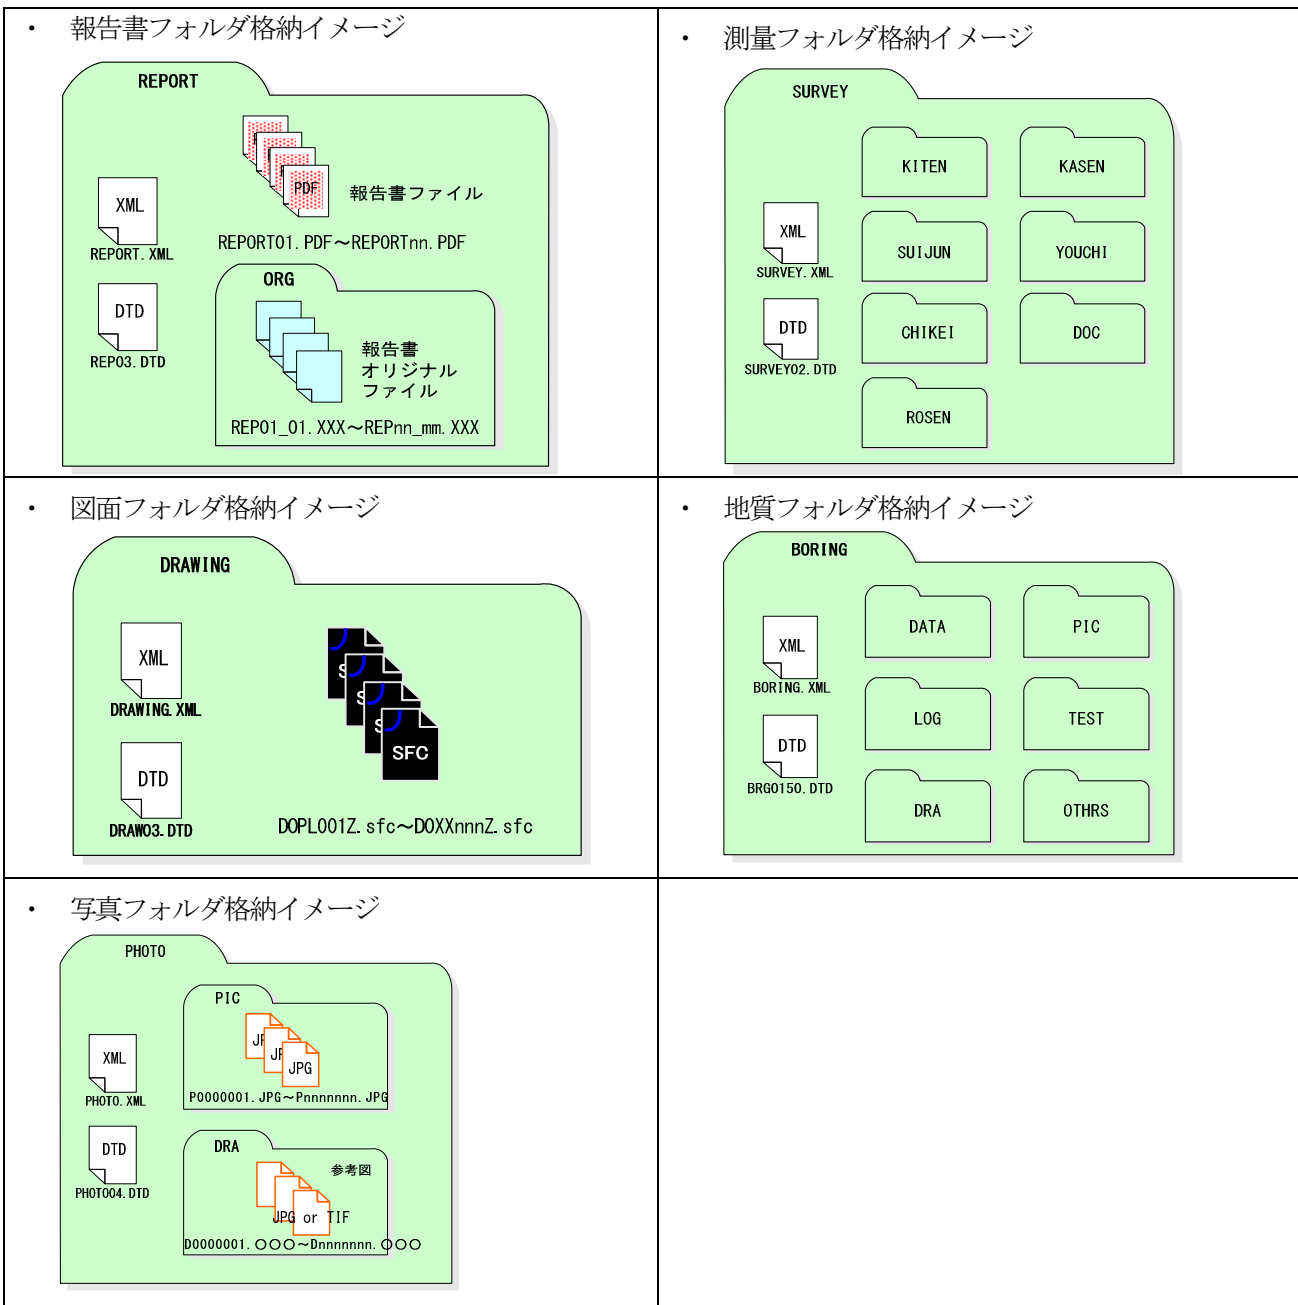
• 報告書フォルダ格納イメージ

REPORT

XML
REPORT.XML

PDF
報告書ファイル

REPORT01.PDF～REPORTnn.PDF

DTD
REP03.DTD

ORG

報告書
オリジナル
ファイル

REP01_01.XXX～REPnn_mm.XXX

• 測量フォルダ格納イメージ

SURVEY

KITEN
KASEN

XML
SURVEY.XML

SUIJUN
YOUCHI

DTD
SURVEY02.DTD

CHIKEI
DOC
ROSEN

• 図面フォルダ格納イメージ

DRAWING

XML
DRAWING.XML

SFC

DTD
DRAW03.DTD

DOPL001Z.sfc～DOXXnnnZ.sfc

• 地質フォルダ格納イメージ

BORING

XML
BORING.XML

DATA
PIC
LOG
TEST

DTD
BRG0150.DTD

DRA
OTHRS

• 写真フォルダ格納イメージ

PHOTO

PIC

JPG

XML
PHOTO.XML

P0000001.JPG～Pnnnnnnn.JPG

DTD
PHOTO04.DTD

DRA

参考図

JPG or TIF

D0000001.○○○～Dnnnnnnn.○○○